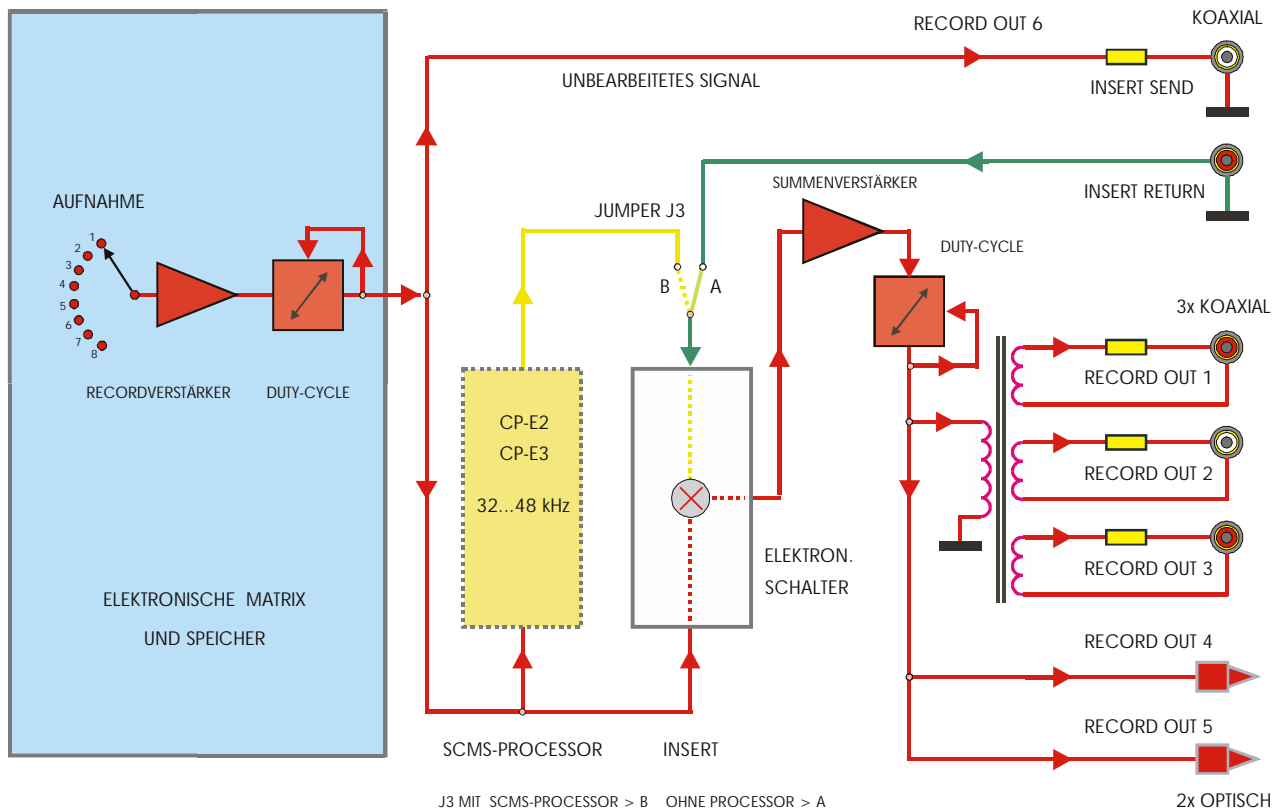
RECORD OUT 6
KOAXIAL
UNBEARBEITETES SIGNAL
INSERT SEND
INSERT RETURN
SUMMENVERSTÄRKER
AUFNAHME
JUMPER J3
DUTY-CYCLE
1
2
3
4
5
6
7
8
B
A
3x KOAXIAL
RECORDVERSTÄRKER
DUTY-CYCLE
RECORD OUT 1
CP-E2
CP-E3
RECORD OUT 2
32...48 kHz
ELEKTRON.
SCHALTER
RECORD OUT 3
ELEKTRONISCHE MATRIX
UND SPEICHER
RECORD OUT 4
RECORD OUT 5
SCMS-PROCESSOR
INSERT
J3 MIT SCMS-PROCESSOR > B OHNE PROCESSOR > A
2x OPTISCH